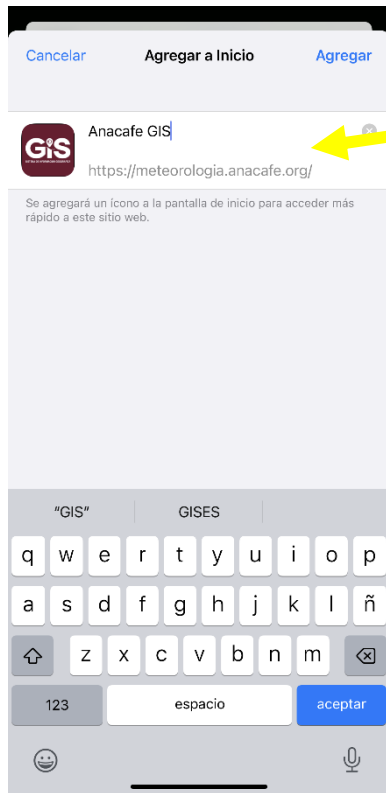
Cancelar Agregar a Inicio Agregar

GIS

Anacafe GIS

https://meteorologia.anacafe.org/

Se agregará un ícono a la pantalla de inicio para acceder más rápido a este sitio web.

"GIS" GISES

q w e r t y u i o p

a s d f g h j k l ñ

z x c v b n m

123 espacio aceptar